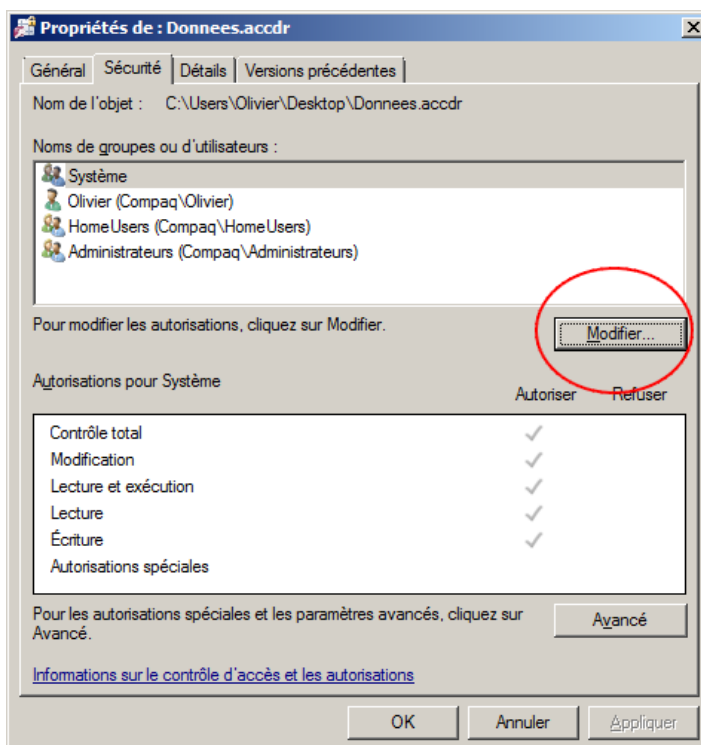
Propriétés de : Donnees.accdr

Général | Sécurité | Détails | Versions précédentes

Nom de l'objet : C:\Users\Olivier\Desktop\Donnees.accdr

Noms de groupes ou d'utilisateurs :

Système
Olivier (Compaq\Olivier)
HomeUsers (Compaq\HomeUsers)
Administrateurs (Compaq\Administrateurs)

Pour modifier les autorisations, cliquez sur Modifier.

Modifier...

Autorisations pour Système

| | Autoriser | Refuser |
|---|---|---|
| Contrôle total | ✓ | |
| Modification | ✓ | |
| Lecture et exécution | ✓ | |
| Lecture | ✓ | |
| Écriture | ✓ | |
| Autorisations spéciales | | |

Pour les autorisations spéciales et les paramètres avancés, cliquez sur Avancé.

Avancé

Informations sur le contrôle d'accès et les autorisations

OK | Annuler | Appliquer